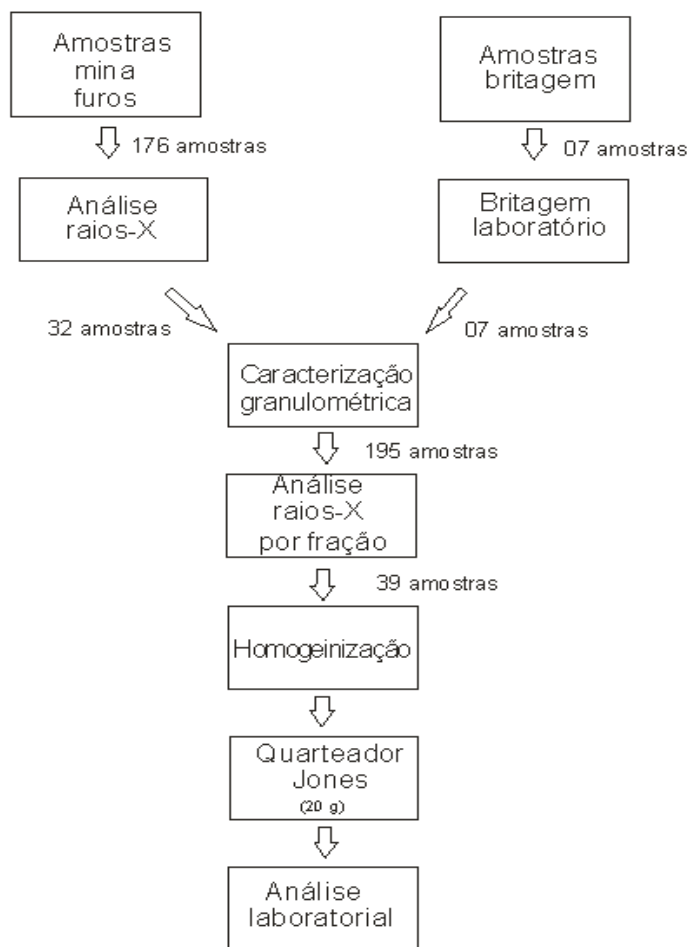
Amostras mina furos

176 amostras

Análise raios-X

Amostras britagem

07 amostras

Britagem laboratório

32 amostras

07 amostras

Caracterização granulométrica

195 amostras

Análise raios-X por fração

39 amostras

Homogeinização

Quarteador Jones (20 g)

Análise laboratorial